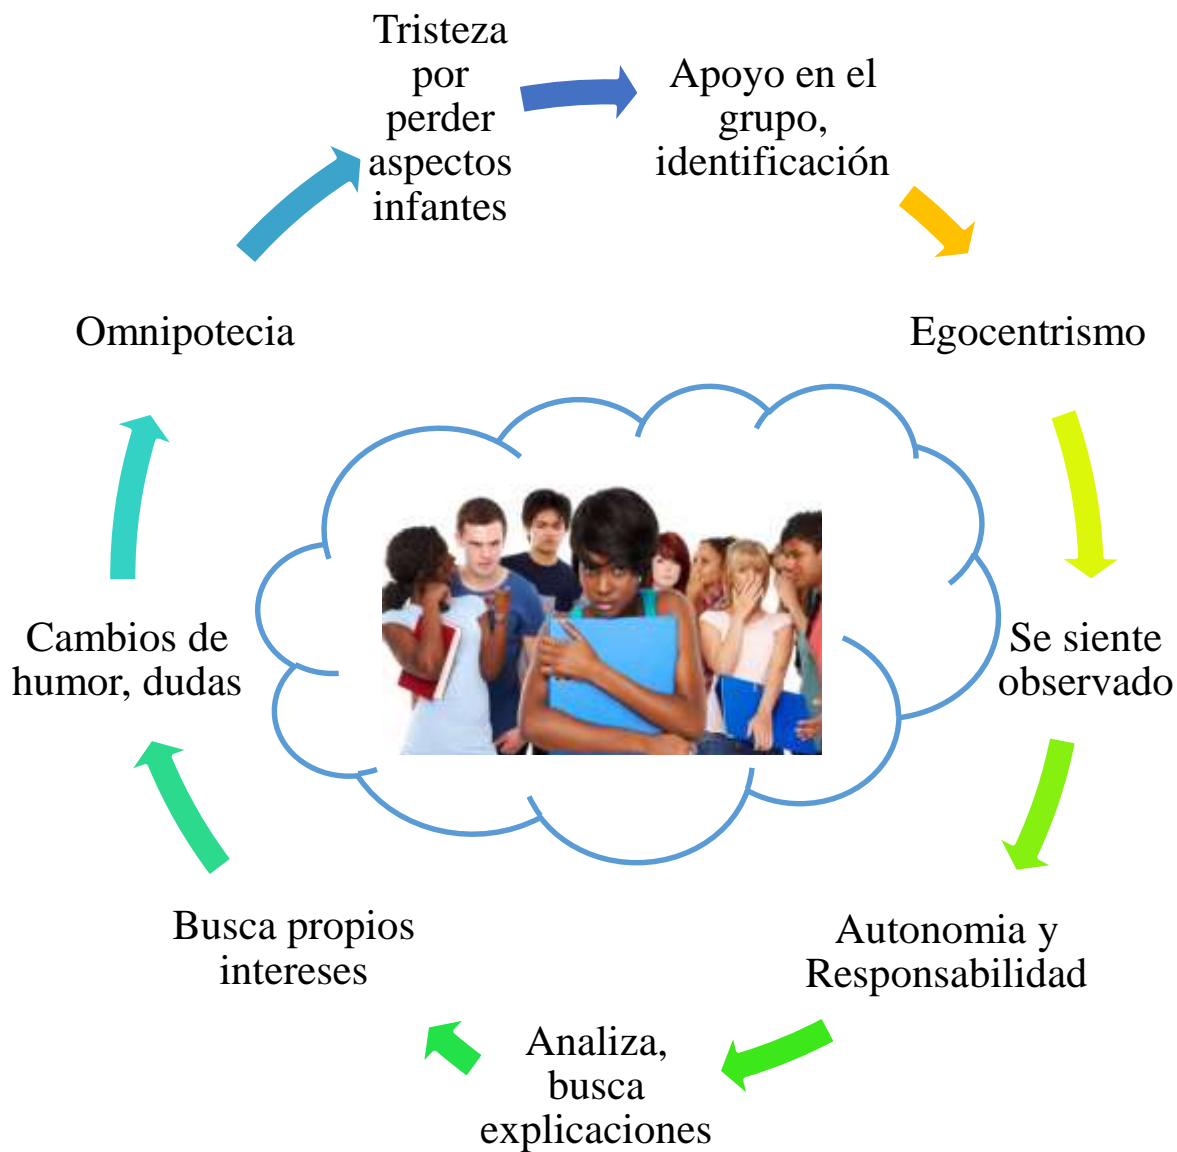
Tristeza por perder aspectos infantes

Apoyo en el grupo, identificación

Egocentrismo

Se siente observado

Autonomia y Responsabilidad

Analiza, busca explicaciones

Busca propios intereses

Cambios de humor, dudas

Omnipotecia